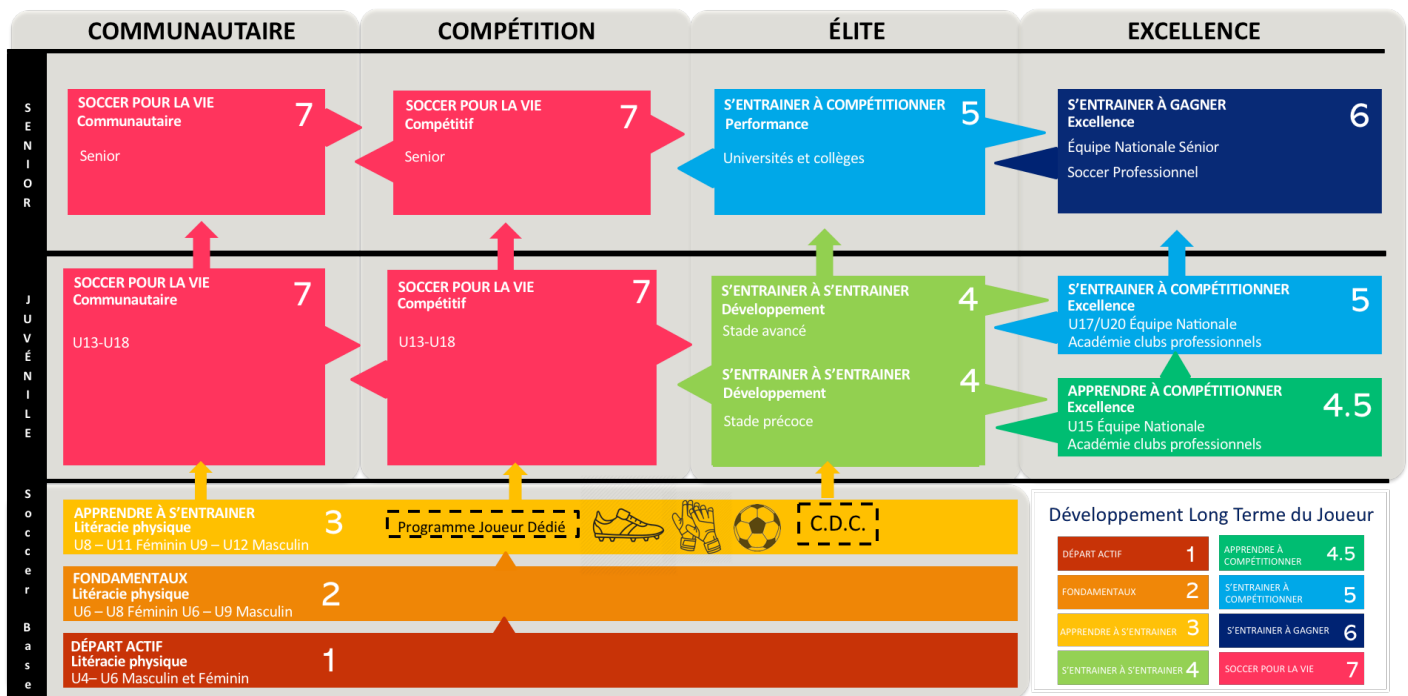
COMMUNAUTAIRE

COMPÉTITION

ÉLITE

EXCELLENCE

S E N I O R

SOCCER POUR LA VIE
Communautaire
7
Senior

SOCCER POUR LA VIE
Compétitif
7
Senior

S'ENTRAINER À COMPÉTITIONNER
Performance
5
Universités et collèges

S'ENTRAINER À GAGNER
Excellence
6
Équipe Nationale Sénior
Soccer Professionnel

J U V É N I L E

SOCCER POUR LA VIE
Communautaire
7
U13-U18

SOCCER POUR LA VIE
Compétitif
7
U13-U18

S'ENTRAINER À S'ENTRAINER
Développement
4
Stade avancé

S'ENTRAINER À S'ENTRAINER
Développement
4
Stade précoce

S'ENTRAINER À COMPÉTITIONNER
Excellence
5
U17/U20 Équipe Nationale
Académie clubs professionnels

APPRENDRE À COMPÉTITIONNER
Excellence
4.5
U15 Équipe Nationale
Académie clubs professionnels

S o c c e r B a s e

APPRENDRE À S'ENTRAINER
Litéracie physique
3
U8 – U11 Féminin U9 – U12 Masculin

Programme Joueur Dédié

C.D.C.

FONDAMENTAUX
Litéracie physique
2
U6 – U8 Féminin U6 – U9 Masculin

DÉPART ACTIF
Litéracie physique
1
U4– U6 Masculin et Féminin

Développement Long Terme du Joueur

| DÉPART ACTIF | 1 | APPRENDRE À COMPÉTITIONNER | 4.5 |
|---|---|---|---|
| FONDAMENTAUX | 2 | S'ENTRAINER À COMPÉTITIONNER | 5 |
| APPRENDRE À S'ENTRAINER | 3 | S'ENTRAINER À GAGNER | 6 |
| S'ENTRAINER À S'ENTRAINER | 4 | SOCCER POUR LA VIE | 7 |